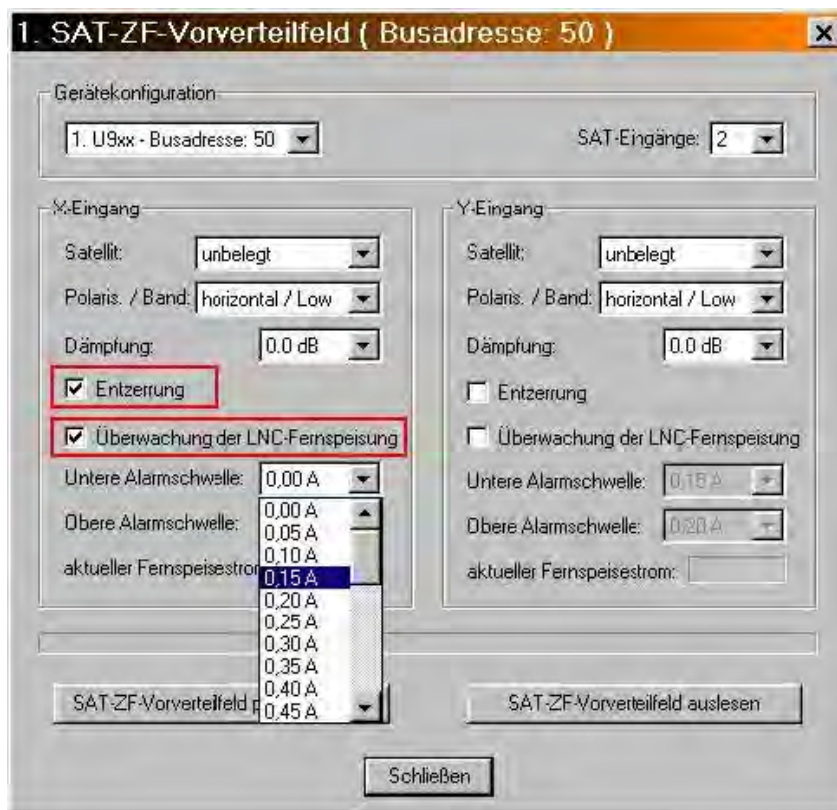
1. SAT-ZF-Vorverteilfeld ( Busadresse: 50 )

×

Gerätekonfiguration

1. U9xx - Busadresse: 50

SAT-Eingänge: 2

X-Eingang

Satellit: unbelegt

Polaris. / Band: horizontal / Low

Dämpfung: 0.0 dB

☑ Entzerrung

☑ Überwachung der LNC-Fernspeisung

Untere Alarmschwelle: 0,00 A

Obere Alarmschwelle:

aktueller Fernspeisestrom

0,00 A
0,05 A
0,10 A
0,15 A
0,20 A
0,25 A
0,30 A
0,35 A
0,40 A
0,45 A

Y-Eingang

Satellit: unbelegt

Polaris. / Band: horizontal / Low

Dämpfung: 0.0 dB

☐ Entzerrung

☐ Überwachung der LNC-Fernspeisung

Untere Alarmschwelle: 0,15 A

Obere Alarmschwelle: 0,20 A

aktueller Fernspeisestrom:

SAT-ZF-Vorverteilfeld p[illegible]

SAT-ZF-Vorverteilfeld auslesen

Schließen